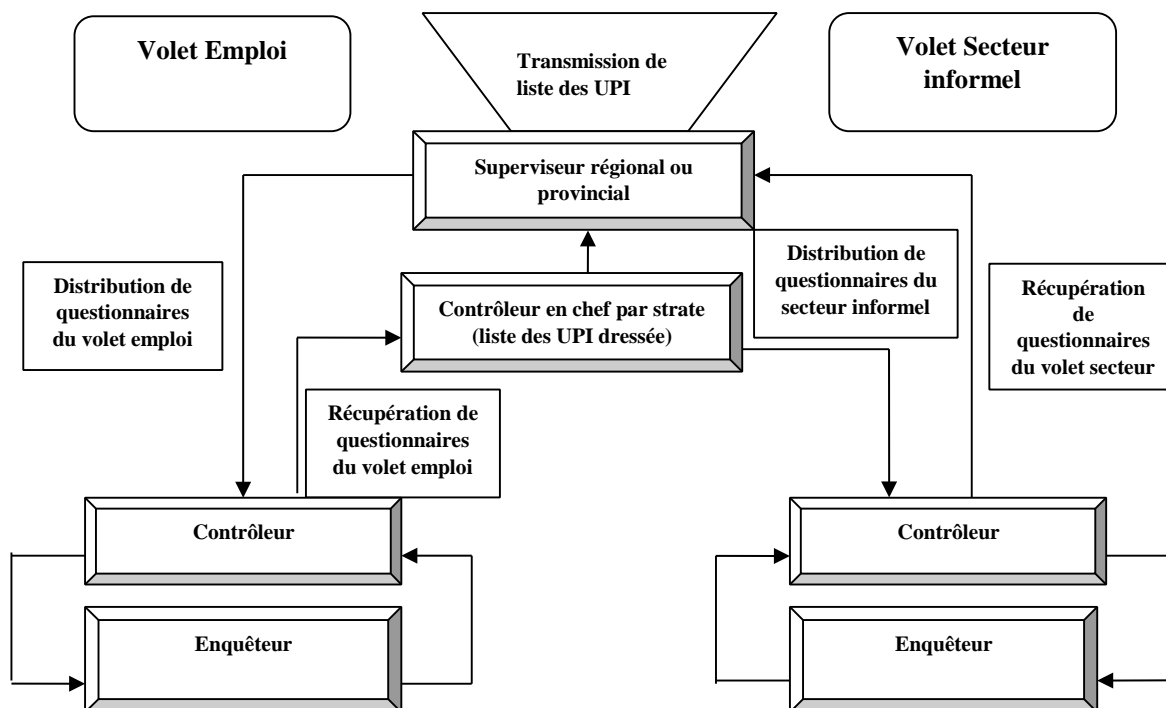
Volet Emploi

Transmission de liste des UPI

Volet Secteur informel

Superviseur régional ou provincial

Distribution de questionnaires du volet emploi

Contrôleur en chef par strate (liste des UPI dressée)

Distribution de questionnaires du secteur informel

Récupération de questionnaires du volet secteur

Récupération de questionnaires du volet emploi

Contrôleur

Enquêteur

Contrôleur

Enquêteur